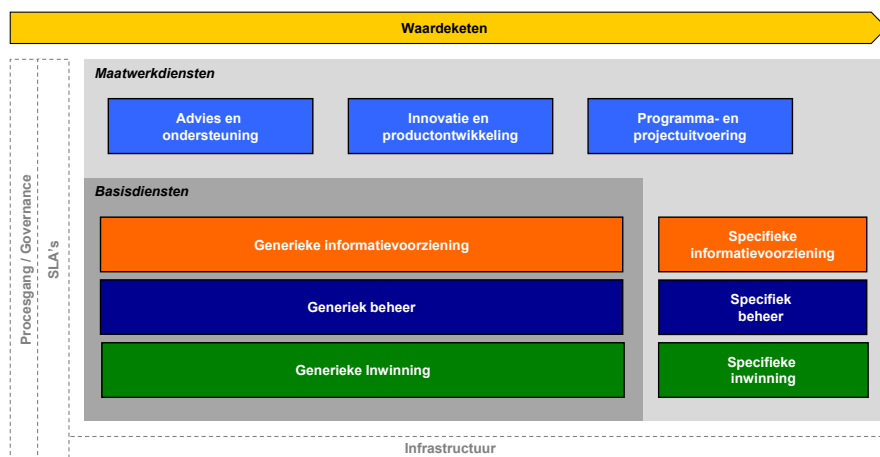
Waardeketen

Procesgang / Governance

SLA's

Maatwerkdiensten

Advies en ondersteuning

Innovatie en productontwikkeling

Programma- en projectuitvoering

Basisdiensten

Generieke informatievoorziening

Generiek beheer

Generieke Inwinning

Specifieke informatievoorziening

Specifiek beheer

Specifieke inwinning

Infrastructuur